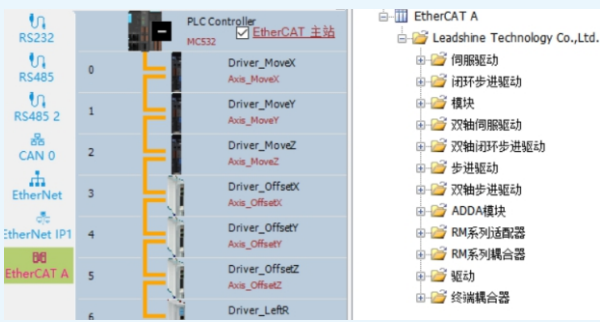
RS232
RS485
RS485 2
CAN 0
EtherNet
EtherNet IP1
EtherCAT A

PLC Controller
MC532
EtherCAT 主站

0 Driver_MoveX
Axis_MoveX
1 Driver_MoveY
Axis_MoveY
2 Driver_MoveZ
Axis_MoveZ
3 Driver_OffsetX
Axis_OffsetX
4 Driver_OffsetY
Axis_OffsetY
5 Driver_OffsetZ
Axis_OffsetZ
6 Driver_LeftR

EtherCAT A
Leadshine Technology Co.,Ltd.
伺服驱动
闭环步进驱动
模块
双轴伺服驱动
双轴闭环步进驱动
步进驱动
双轴步进驱动
ADDA模块
RM系列适配器
RM系列耦合器
驱动
终端耦合器